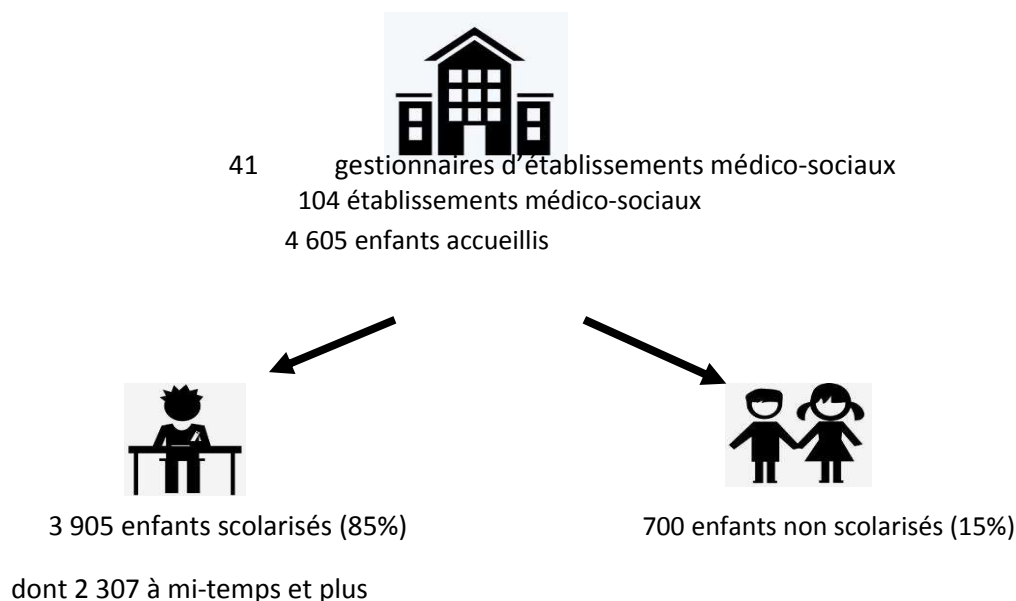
41 gestionnaires d'établissements médico-sociaux

104 établissements médico-sociaux

4 605 enfants accueillis

3 905 enfants scolarisés (85%)

700 enfants non scolarisés (15%)

dont 2 307 à mi-temps et plus